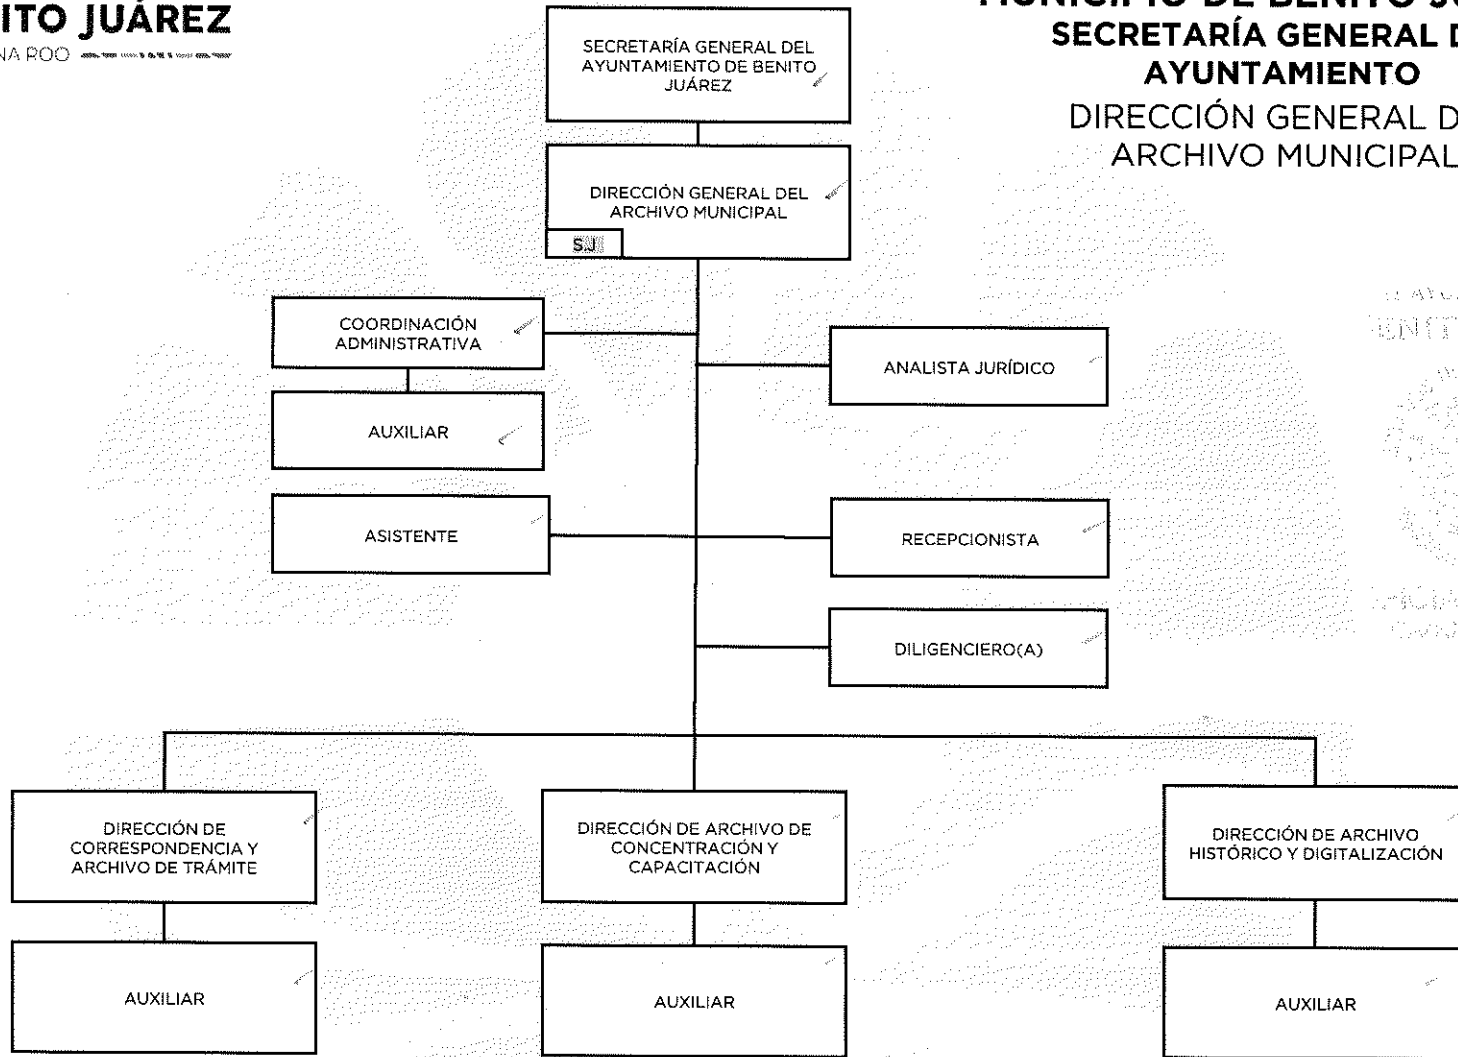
ITO JUÁREZ
NA ROO

MUNICIPIO DE BENITO JU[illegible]
SECRETARÍA GENERAL D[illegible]
AYUNTAMIENTO
DIRECCIÓN GENERAL D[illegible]
ARCHIVO MUNICIPAL

SECRETARÍA GENERAL DEL AYUNTAMIENTO DE BENITO JUÁREZ

DIRECCIÓN GENERAL DEL ARCHIVO MUNICIPAL

S.J

COORDINACIÓN ADMINISTRATIVA

AUXILIAR

ANALISTA JURÍDICO

ASISTENTE

RECEPCIONISTA

DILIGENCIERO(A)

DIRECCIÓN DE CORRESPONDENCIA Y ARCHIVO DE TRÁMITE

DIRECCIÓN DE ARCHIVO DE CONCENTRACIÓN Y CAPACITACIÓN

DIRECCIÓN DE ARCHIVO HISTÓRICO Y DIGITALIZACIÓN

AUXILIAR

AUXILIAR

AUXILIAR